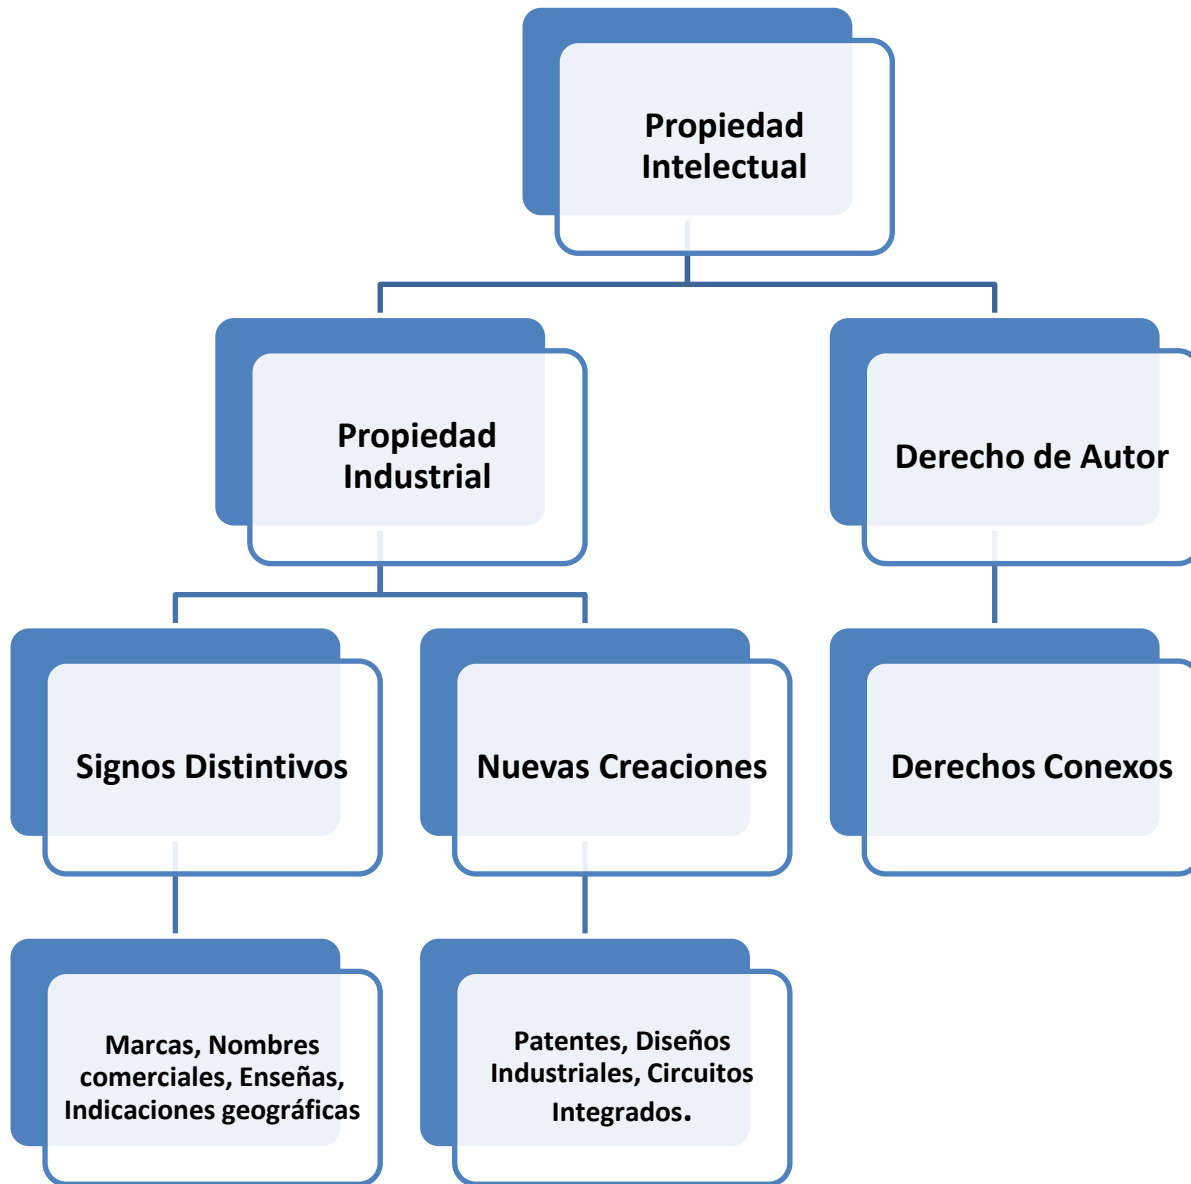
Propiedad Intelectual

Propiedad Industrial

Derecho de Autor

Signos Distintivos

Nuevas Creaciones

Derechos Conexos

Marcas, Nombres comerciales, Enseñas, Indicaciones geográficas

Patentes, Diseños Industriales, Circuitos Integrados.